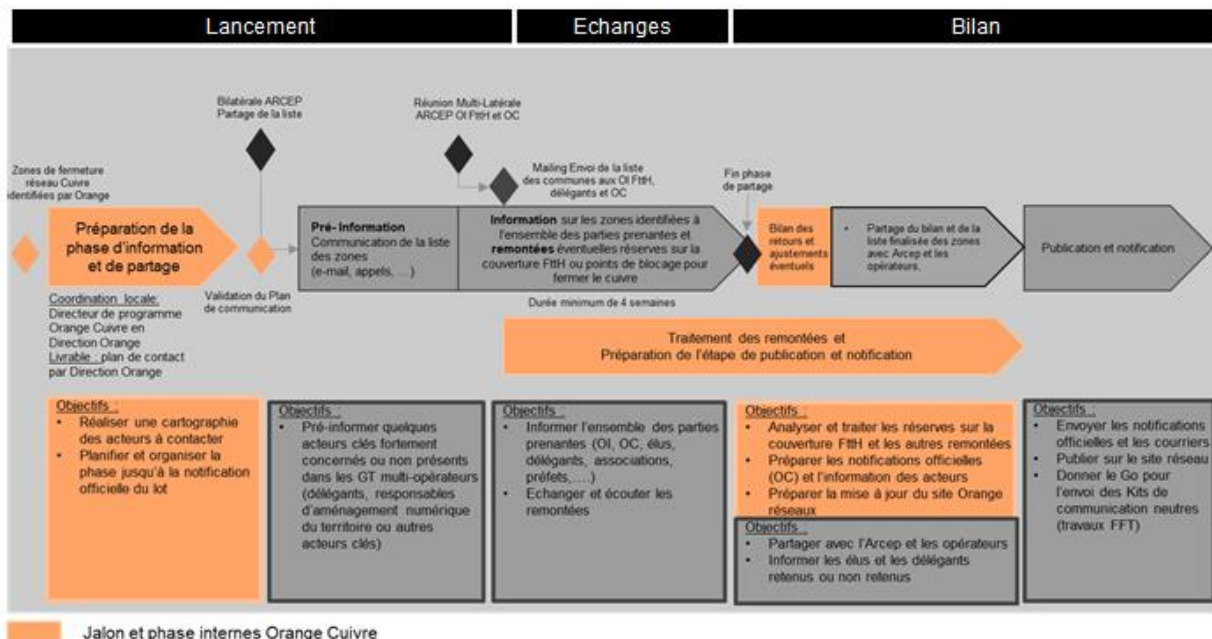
Lancement

Echanges

Bilan

Bilatérale ARCEP Partage de la liste

Réunion Multi-Latérale ARCEP OI FttH et OC

Zones de fermeture réseau Cuivre identifiées par Orange

Mailing Envoi de la liste des communes aux OI FttH, délégants et OC

Fin phase de partage

Préparation de la phase d'information et de partage

Pré- Information
Communication de la liste des zones (e-mail, appels, ...)

Information sur les zones identifiées à l'ensemble des parties prenantes et remontées éventuelles réserves sur la couverture FttH ou points de blocage pour fermer le cuivre

Bilan des retours et ajustements éventuels

Partage du bilan et de la liste finalisée des zones avec Arcep et les opérateurs,

Publication et notification

Validation du Plan de communication

Durée minimum de 4 semaines

Coordination locale: Directeur de programme Orange Cuivre en Direction Orange
Livrable : plan de contact par Direction Orange

Traitement des remontées et
Préparation de l'étape de publication et notification

Objectifs :
Réaliser une cartographie des acteurs à contacter
Planifier et organiser la phase jusqu'à la notification officielle du lot

Objectifs :
Pré-informer quelques acteurs clés fortement concernés ou non présents dans les GT multi-opérateurs (délégants, responsables d'aménagement numérique du territoire ou autres acteurs clés)

Objectifs :
Informer l'ensemble des parties prenantes (OI, OC, élus, délégants, associations, préfets,....)
Echanger et écouter les remontées

Objectifs :
Analyser et traiter les réserves sur la couverture FttH et les autres remontées
Préparer les notifications officielles (OC) et l'information des acteurs
Préparer la mise à jour du site Orange réseaux

Objectifs :
Partager avec l'Arcep et les opérateurs
Informer les élus et les délégants retenus ou non retenus

Objectifs :
Envoyer les notifications officielles et les courriers
Publier sur le site réseau
Donner le Go pour l'envoi des Kits de communication neutres (travaux FFT)

Jalon et phase internes Orange Cuivre